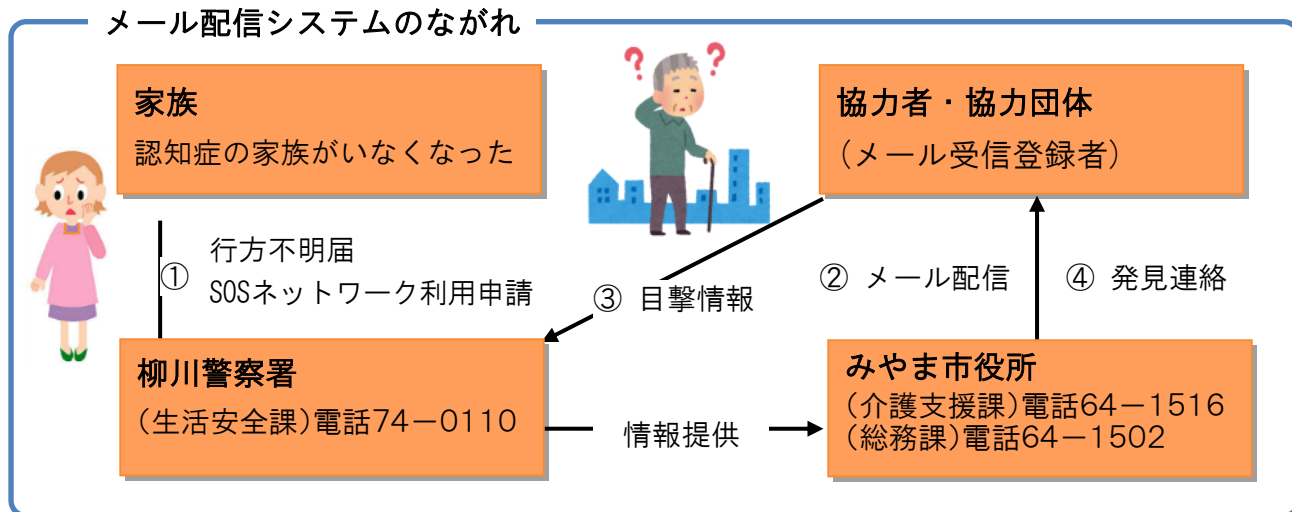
メール配信システムのながれ

家族
認知症の家族がいなくなった

① 行方不明届
SOSネットワーク利用申請

協力者・協力団体
（メール受信登録者）

③ 目撃情報

② メール配信

④ 発見連絡

柳川警察署
（生活安全課）電話74－0110

情報提供

みやま市役所
（介護支援課）電話64－1516
（総務課）電話64－1502